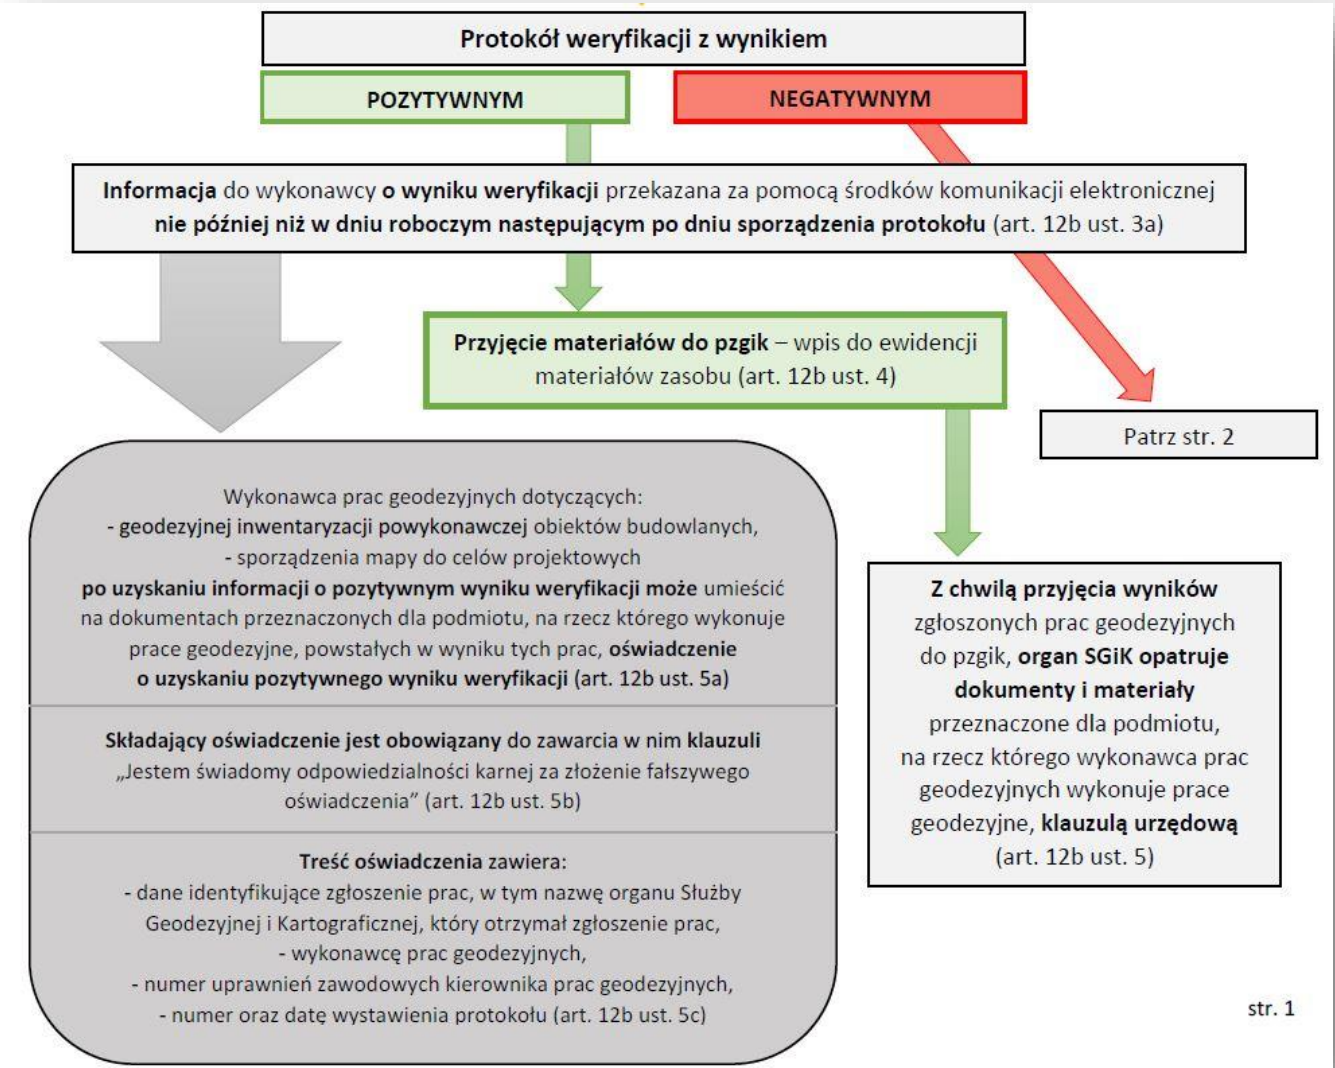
Protokół weryfikacji z wynikiem

POZYTYWNYM

NEGATYWNYM

Informacja do wykonawcy o wyniku weryfikacji przekazana za pomocą środków komunikacji elektronicznej nie później niż w dniu roboczym następującym po dniu sporządzenia protokołu (art. 12b ust. 3a)

Przyjęcie materiałów do pzgik – wpis do ewidencji materiałów zasobu (art. 12b ust. 4)

Patrz str. 2

Wykonawca prac geodezyjnych dotyczących:
- geodezyjnej inwentaryzacji powykonawczej obiektów budowlanych,
- sporządzenia mapy do celów projektowych
po uzyskaniu informacji o pozytywnym wyniku weryfikacji może umieścić na dokumentach przeznaczonych dla podmiotu, na rzecz którego wykonuje prace geodezyjne, powstałych w wyniku tych prac, oświadczenie o uzyskaniu pozytywnego wyniku weryfikacji (art. 12b ust. 5a)

Składający oświadczenie jest obowiązany do zawarcia w nim klauzuli „Jestem świadomy odpowiedzialności karnej za złożenie fałszywego oświadczenia" (art. 12b ust. 5b)

Treść oświadczenia zawiera:
- dane identyfikujące zgłoszenie prac, w tym nazwę organu Służby Geodezyjnej i Kartograficznej, który otrzymał zgłoszenie prac,
- wykonawcę prac geodezyjnych,
- numer uprawnień zawodowych kierownika prac geodezyjnych,
- numer oraz datę wystawienia protokołu (art. 12b ust. 5c)

Z chwilą przyjęcia wyników zgłoszonych prac geodezyjnych do pzgik, organ SGiK opatruje dokumenty i materiały przeznaczone dla podmiotu, na rzecz którego wykonawca prac geodezyjnych wykonuje prace geodezyjne, klauzulą urzędową (art. 12b ust. 5)

str. 1